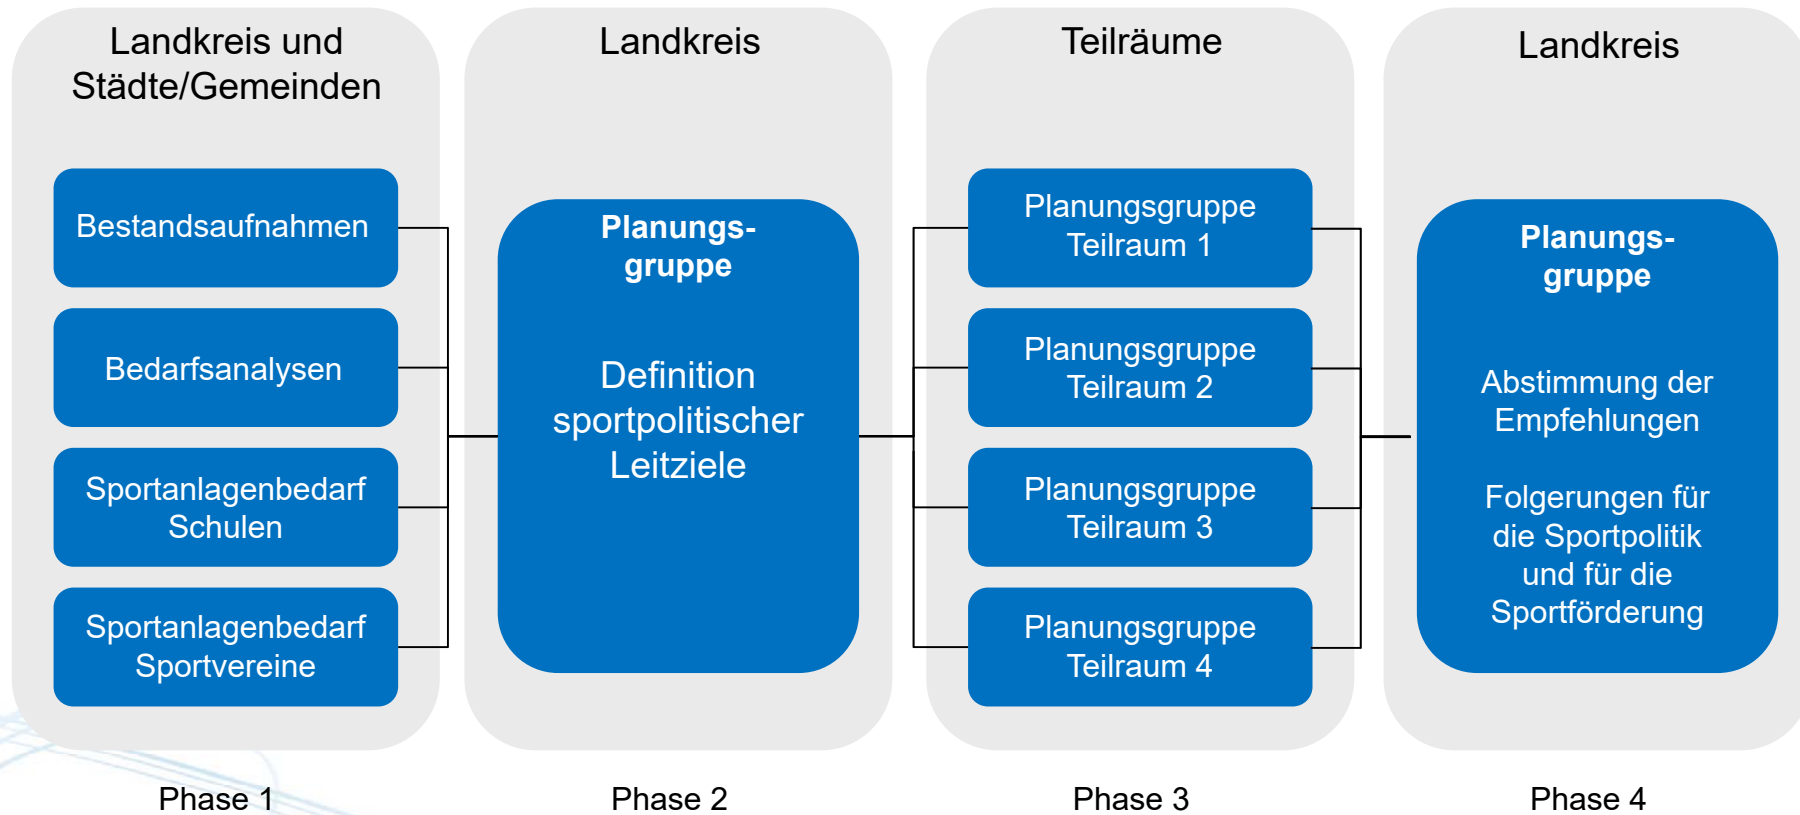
Landkreis und Städte/Gemeinden

Bestandsaufnahmen

Bedarfsanalysen

Sportanlagenbedarf Schulen

Sportanlagenbedarf Sportvereine

Phase 1

Landkreis

Planungsgruppe

Definition sportpolitischer Leitziele

Phase 2

Teilräume

Planungsgruppe Teilraum 1

Planungsgruppe Teilraum 2

Planungsgruppe Teilraum 3

Planungsgruppe Teilraum 4

Phase 3

Landkreis

Planungsgruppe

Abstimmung der Empfehlungen

Folgerungen für die Sportpolitik und für die Sportförderung

Phase 4